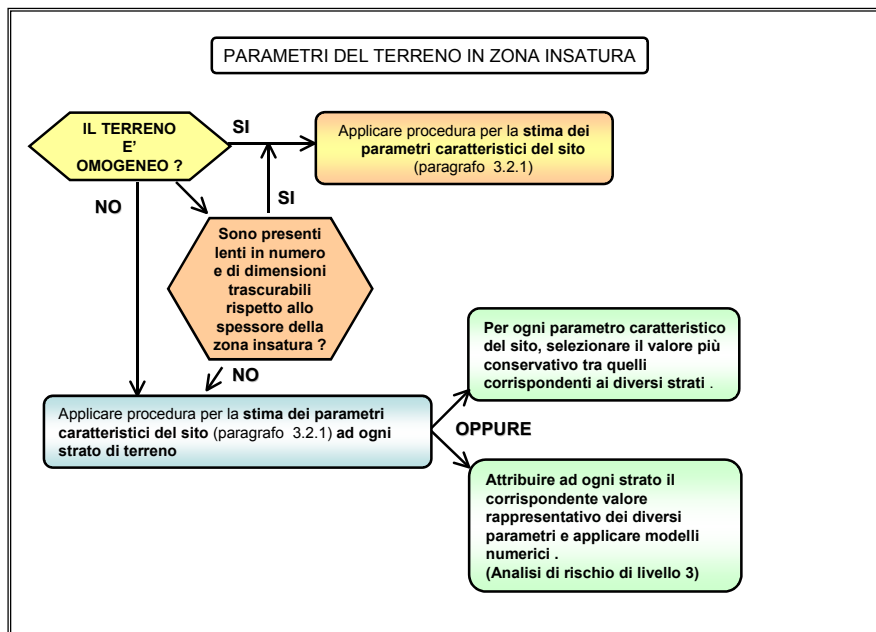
PARAMETRI DEL TERRENO IN ZONA INSATURA

IL TERRENO E' OMOGENEO ?

SI

Applicare procedura per la stima dei parametri caratteristici del sito (paragrafo 3.2.1)

SI

NO

Sono presenti lenti in numero e di dimensioni trascurabili rispetto allo spessore della zona insatura ?

NO

Per ogni parametro caratteristico del sito, selezionare il valore più conservativo tra quelli corrispondenti ai diversi strati .

Applicare procedura per la stima dei parametri caratteristici del sito (paragrafo 3.2.1) ad ogni strato di terreno

OPPURE

Attribuire ad ogni strato il corrispondente valore rappresentativo dei diversi parametri e applicare modelli numerici .
(Analisi di rischio di livello 3)